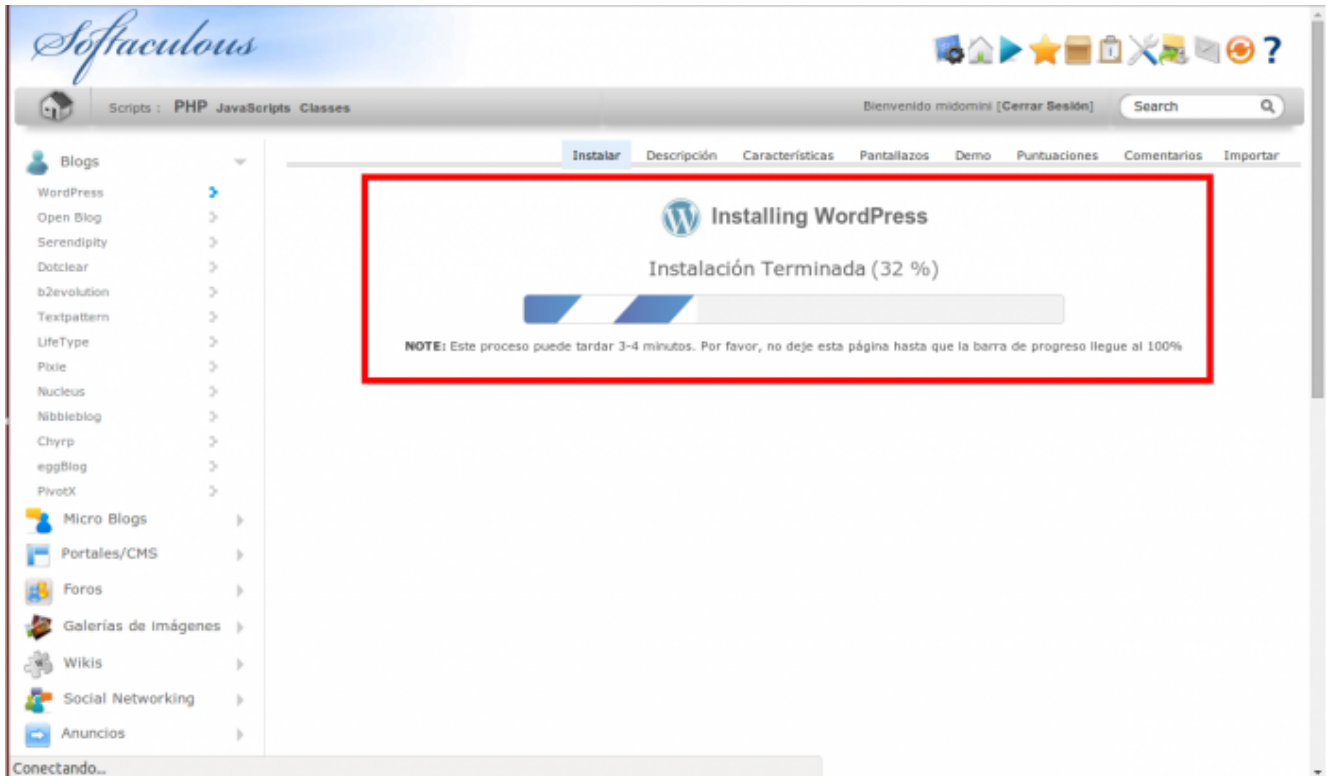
Softaculous

?

Scripts : PHP JavaScripts Classes

Bienvenido midomini [Cerrar Sesión]

Search

Blogs

WordPress
Open Blog
Serendipity
Dotclear
b2evolution
Textpattern
LifeType
Pixie
Nucleus
Nibbleblog
Chyrp
eggBlog
PivotX

Micro Blogs
Portales/CMS
Foros
Galerías de imágenes
Wikis
Social Networking
Anuncios

Instalar Descripción Características Pantallazos Demo Puntuaciones Comentarios Importar

Installing WordPress

Instalación Terminada (32 %)

NOTE: Este proceso puede tardar 3-4 minutos. Por favor, no deje esta página hasta que la barra de progreso llegue al 100%

Conectando...